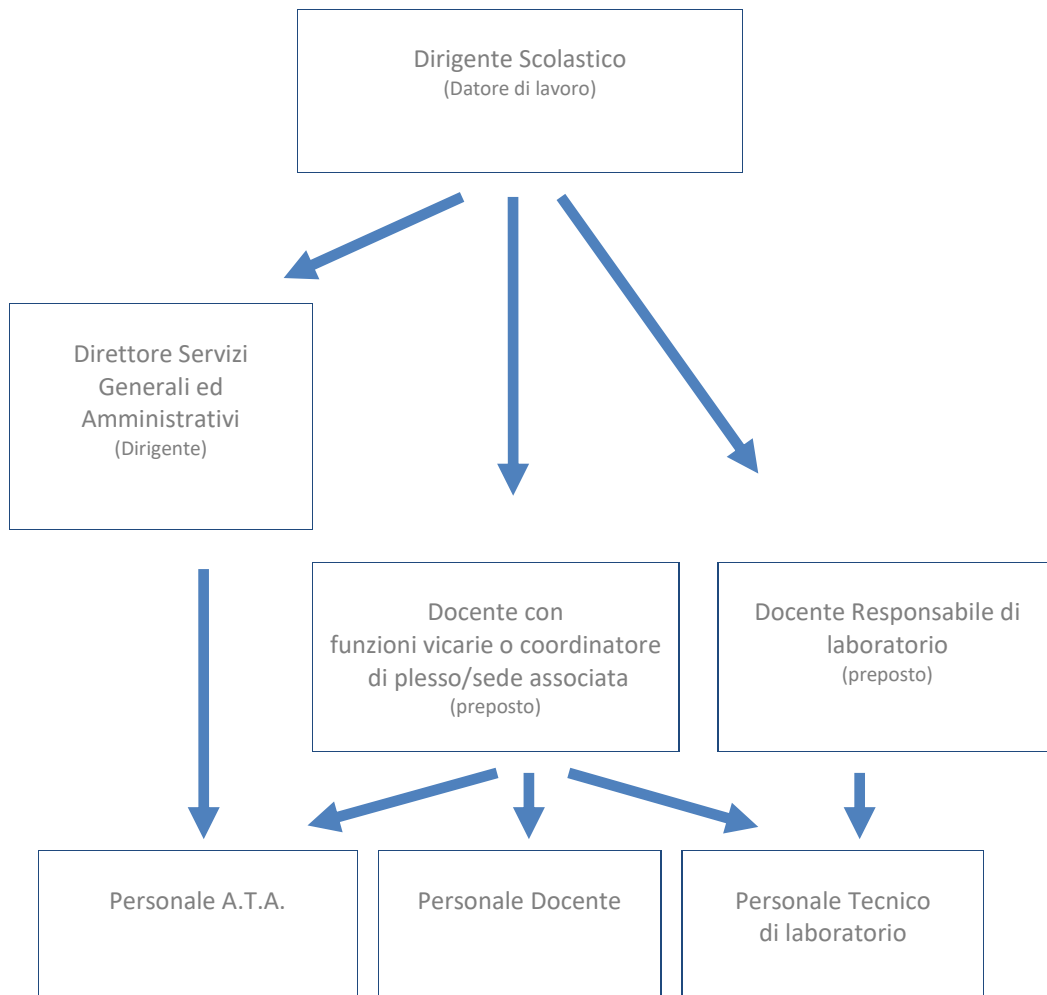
Dirigente Scolastico
(Datore di lavoro)

Direttore Servizi Generali ed Amministrativi
(Dirigente)

Docente con funzioni vicarie o coordinatore di plesso/sede associata
(preposto)

Docente Responsabile di laboratorio
(preposto)

Personale A.T.A.

Personale Docente

Personale Tecnico di laboratorio